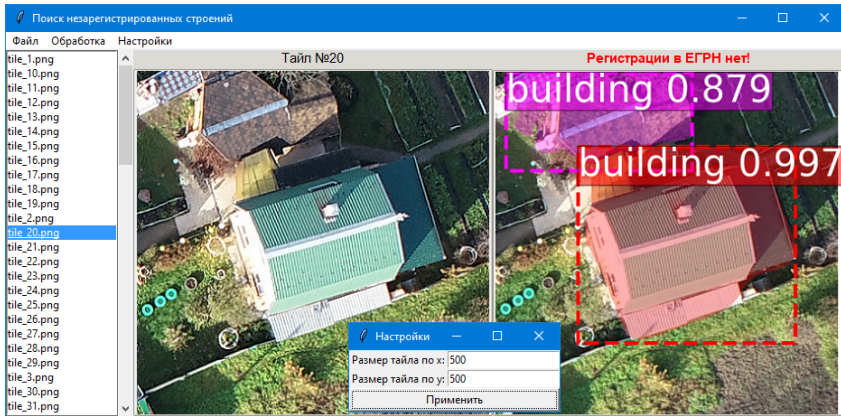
Поиск незарегистрированных строений

Файл Обработка Настройки

tile_1.png
tile_10.png
tile_11.png
tile_12.png
tile_13.png
tile_14.png
tile_15.png
tile_16.png
tile_17.png
tile_18.png
tile_19.png
tile_2.png
tile_20.png
tile_21.png
tile_22.png
tile_23.png
tile_24.png
tile_25.png
tile_26.png
tile_27.png
tile_28.png
tile_29.png
tile_3.png
tile_30.png
tile_31.png

Тайл №20

Регистрации в ЕГРН нет!

building 0.879

building 0.997

Настройки

Размер тайла по x: 500

Размер тайла по y: 500

Применить